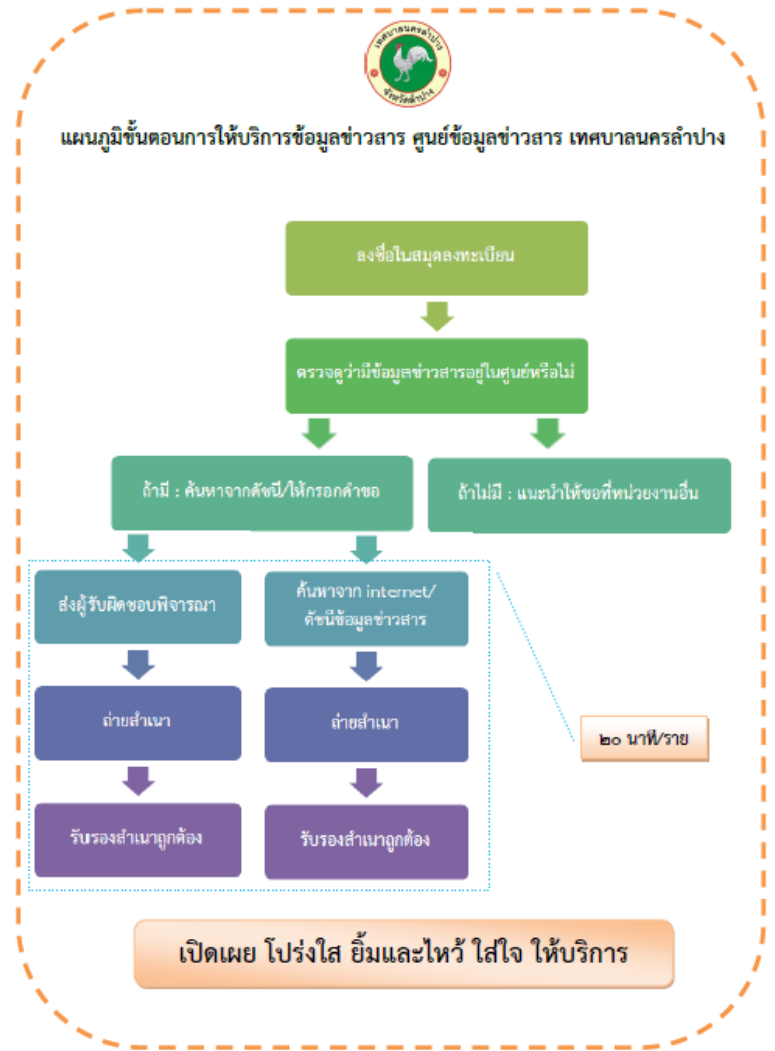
เทศบาลนครลำปาง
จังหวัดลำปาง

แผนภูมิขั้นตอนการให้บริการข้อมูลข่าวสาร ศูนย์ข้อมูลข่าวสาร เทศบาลนครลำปาง

ลงชื่อในสมุดลงทะเบียน

ตรวจดูว่ามีข้อมูลข่าวสารอยู่ในศูนย์หรือไม่

ถ้ามี : ค้นหาจากดัชนี/ให้กรอกคำขอ

ถ้าไม่มี : แนะนำให้ขอที่หน่วยงานอื่น

ส่งผู้รับผิดชอบพิจารณา

ถ่ายสำเนา

รับรองสำเนาถูกต้อง

ค้นหาจาก internet/ ดัชนีข้อมูลข่าวสาร

ถ่ายสำเนา

รับรองสำเนาถูกต้อง

๒๐ นาที/ราย

เปิดเผย โปร่งใส ยิ้มและไหว้ ใส่ใจ ให้บริการ